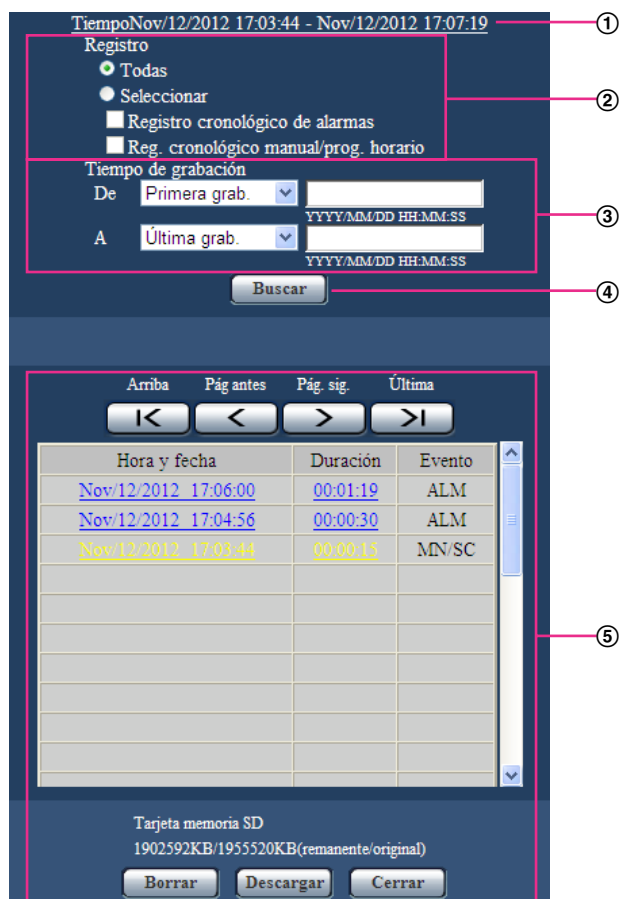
TiempoNov/12/2012 17:03:44 - Nov/12/2012 17:07:19

①

Registro

Todas

Seleccionar

Registro cronológico de alarmas

Reg. cronológico manual/prog. horario

②

Tiempo de grabación

De Primera grab.

YYYY/MM/DD HH:MM:SS

A Última grab.

YYYY/MM/DD HH:MM:SS

③

Buscar

④

Arriba Pág antes Pág. sig. Última

| Hora y fecha | Duración | Evento |
|---|---|---|
| Nov/12/2012 17:06:00 | 00:01:19 | ALM |
| Nov/12/2012 17:04:56 | 00:00:30 | ALM |
| Nov/12/2012 17:03:44 | 00:00:15 | MN/SC |
| | | |
| | | |
| | | |
| | | |
| | | |
| | | |
| | | |

⑤

Tarjeta memoria SD

1902592KB/1955520KB(remanente/original)

Borrar Descargar Cerrar